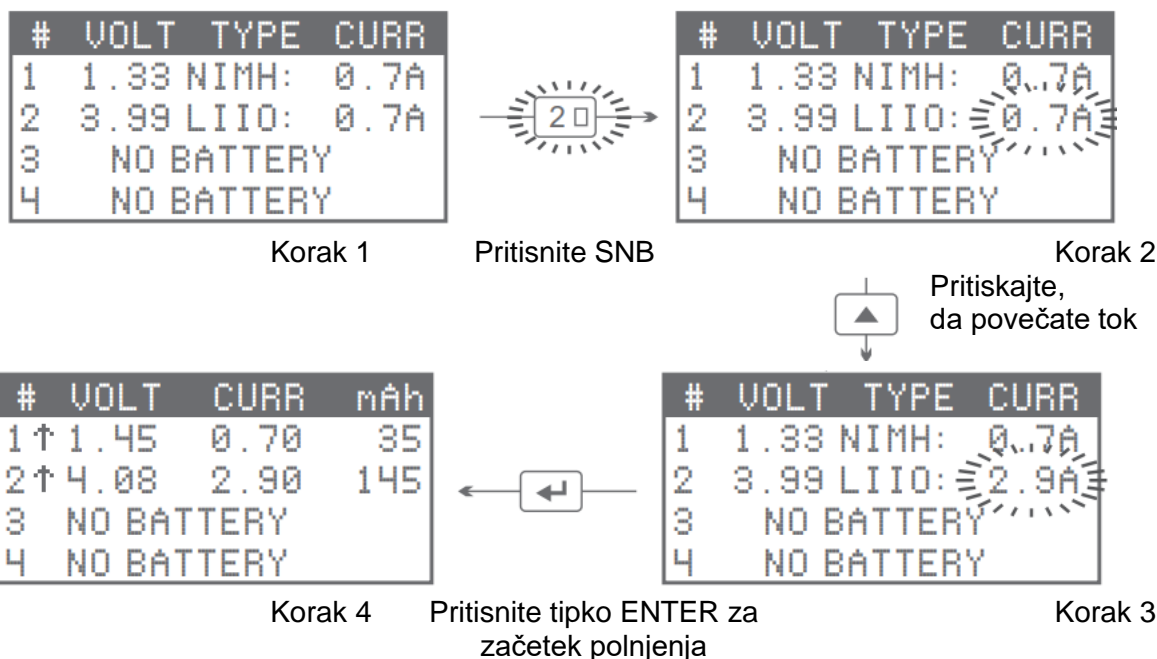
| # | VOLT | TYPE | CURR |
|---|---|---|---|
| 1 | 1.33 | NIMH: | 0.7A |
| 2 | 3.99 | LIIO: | 0.7A |
| 3 | NO BATTERY | | |
| 4 | NO BATTERY | | |

Korak 1

2

Pritisnite SNB

| # | VOLT | TYPE | CURR |
|---|---|---|---|
| 1 | 1.33 | NIMH: | 0.7A |
| 2 | 3.99 | LIIO: | 0.7A |
| 3 | NO BATTERY | | |
| 4 | NO BATTERY | | |

Korak 2

Pritiskajte, da povečate tok

| # | VOLT | TYPE | CURR |
|---|---|---|---|
| 1 | 1.33 | NIMH: | 0.7A |
| 2 | 3.99 | LIIO: | 2.9A |
| 3 | NO BATTERY | | |
| 4 | NO BATTERY | | |

Korak 3

Pritisnite tipko ENTER za začetek polnjenja

| # | VOLT | CURR | mAh |
|---|---|---|---|
| 1↑ | 1.45 | 0.70 | 35 |
| 2↑ | 4.08 | 2.90 | 145 |
| 3 | NO BATTERY | | |
| 4 | NO BATTERY | | |

Korak 4